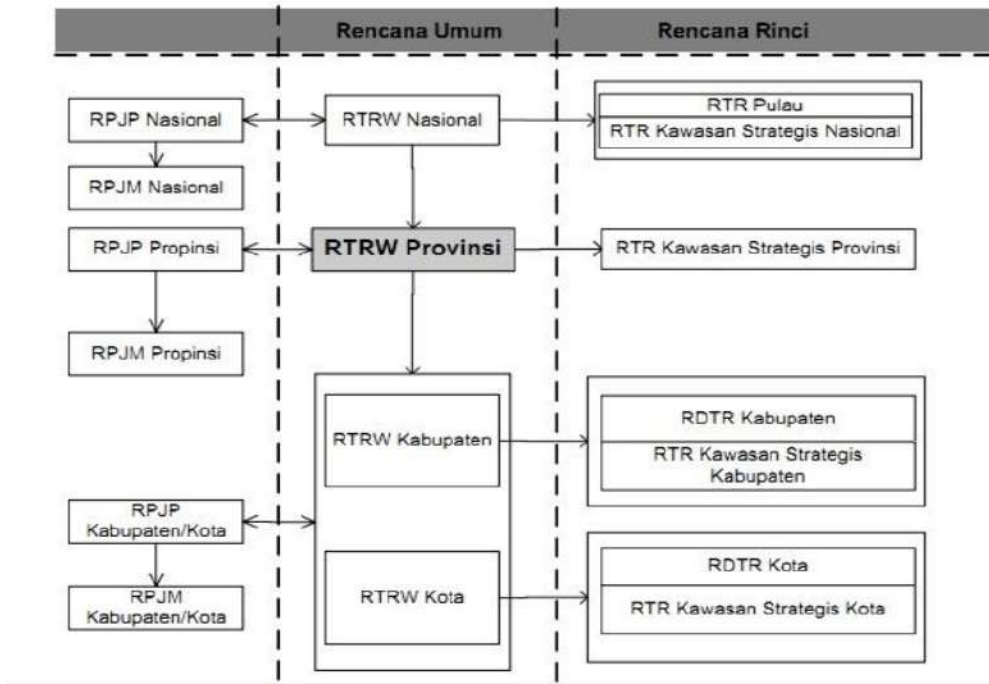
Rencana Umum

Rencana Rinci

RPJP Nasional

RTRW Nasional

RTR Pulau

RTR Kawasan Strategis Nasional

RPJM Nasional

RPJP Propinsi

RTRW Provinsi

RTR Kawasan Strategis Provinsi

RPJM Propinsi

RTRW Kabupaten

RDTR Kabupaten

RTR Kawasan Strategis Kabupaten

RPJP Kabupaten/Kota

RPJM Kabupaten/Kota

RTRW Kota

RDTR Kota

RTR Kawasan Strategis Kota